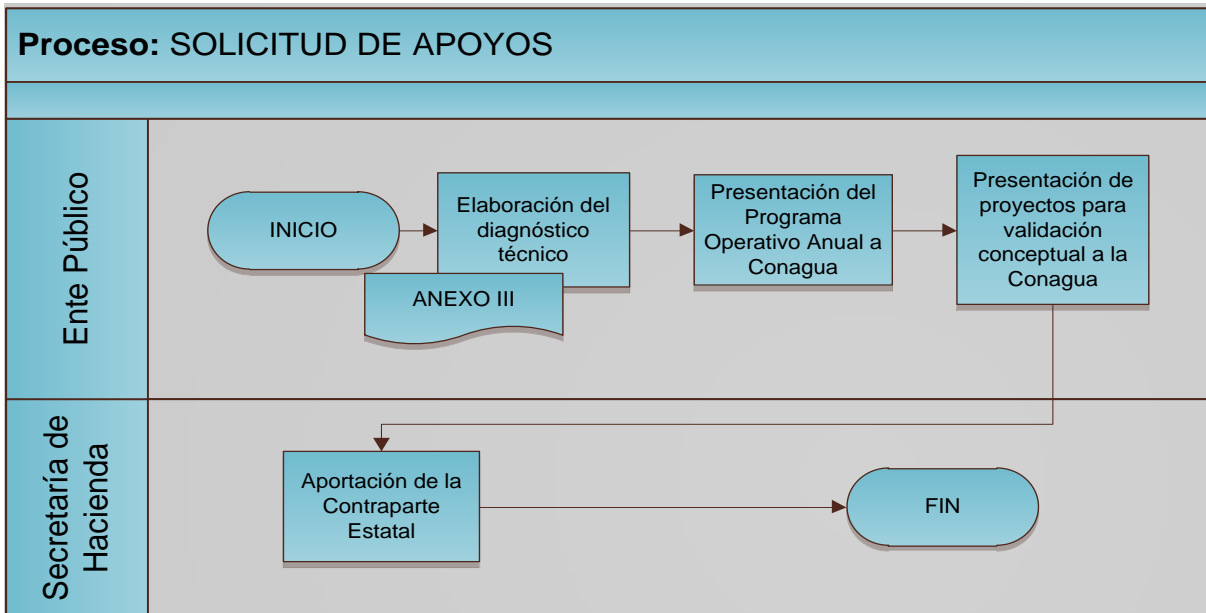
**Proceso:** SOLICITUD DE APOYOS

Ente Público

INICIO

Elaboración del diagnóstico técnico

ANEXO III

Presentación del Programa Operativo Anual a Conagua

Presentación de proyectos para validación conceptual a la Conagua

Secretaría de Hacienda

Aportación de la Contraparte Estatal

FIN